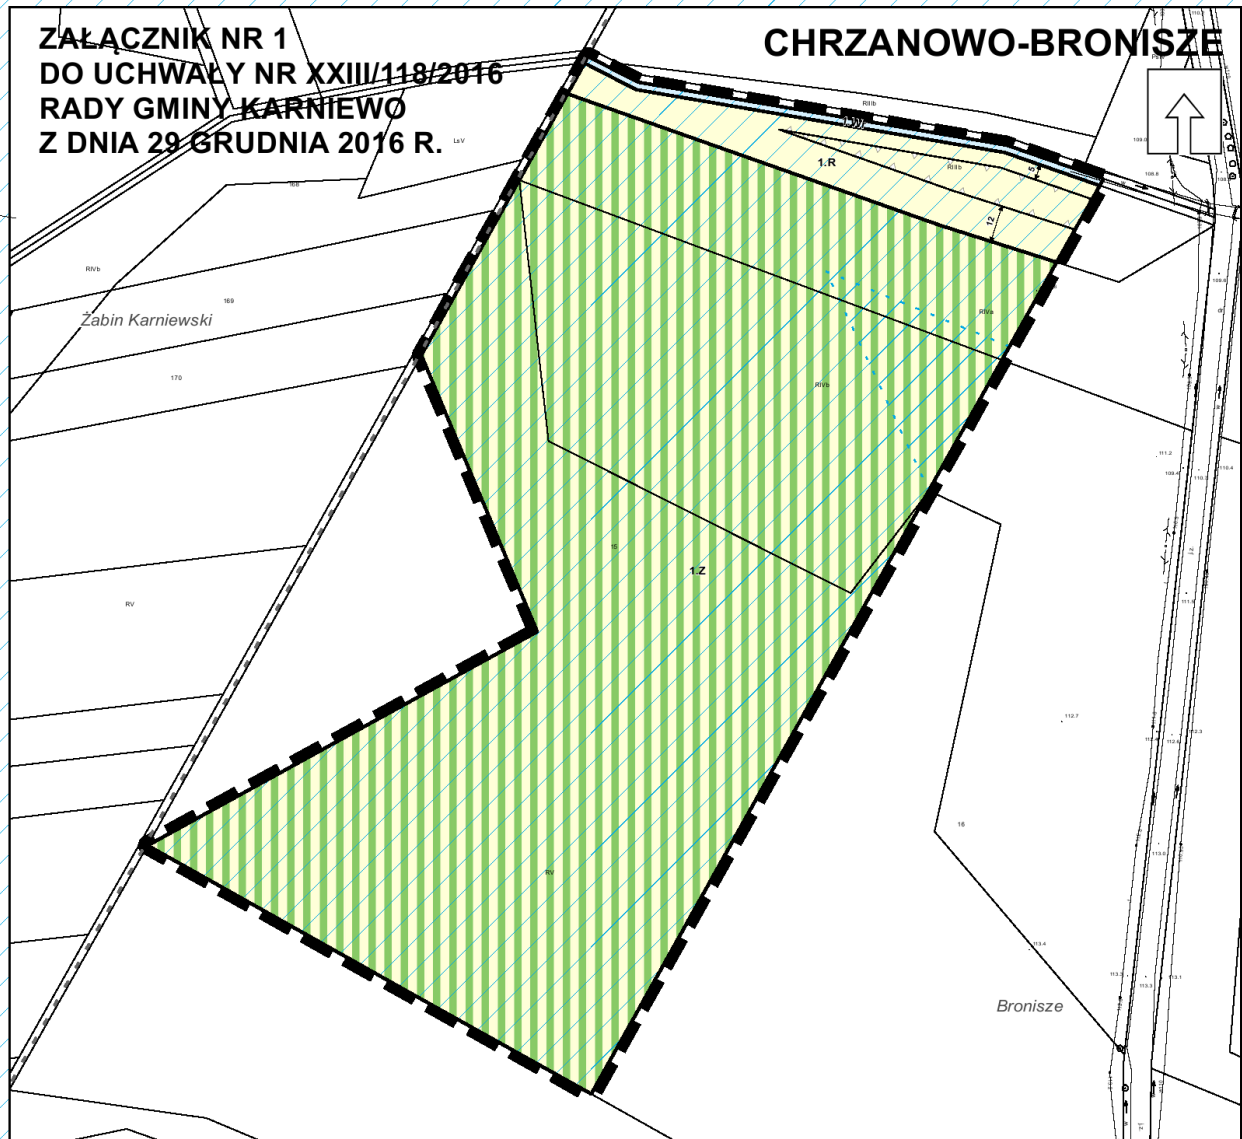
ZAŁĄCZNIK NR 1
DO UCHWAŁY NR XXIII/118/2016
RADY GMINY KARNIEWO
Z DNIA 29 GRUDNIA 2016 R.

CHRZANOWO-BRONISZE

LsV
168
RIVb
169
Żabin Karniewski
170
RV
RIIIb
1.W
1.R
RIIIb
5
12
RIVa
RIVb
1.Z
RV
16
Bronisze
112.7
113.4
111.2
109.0
108.8